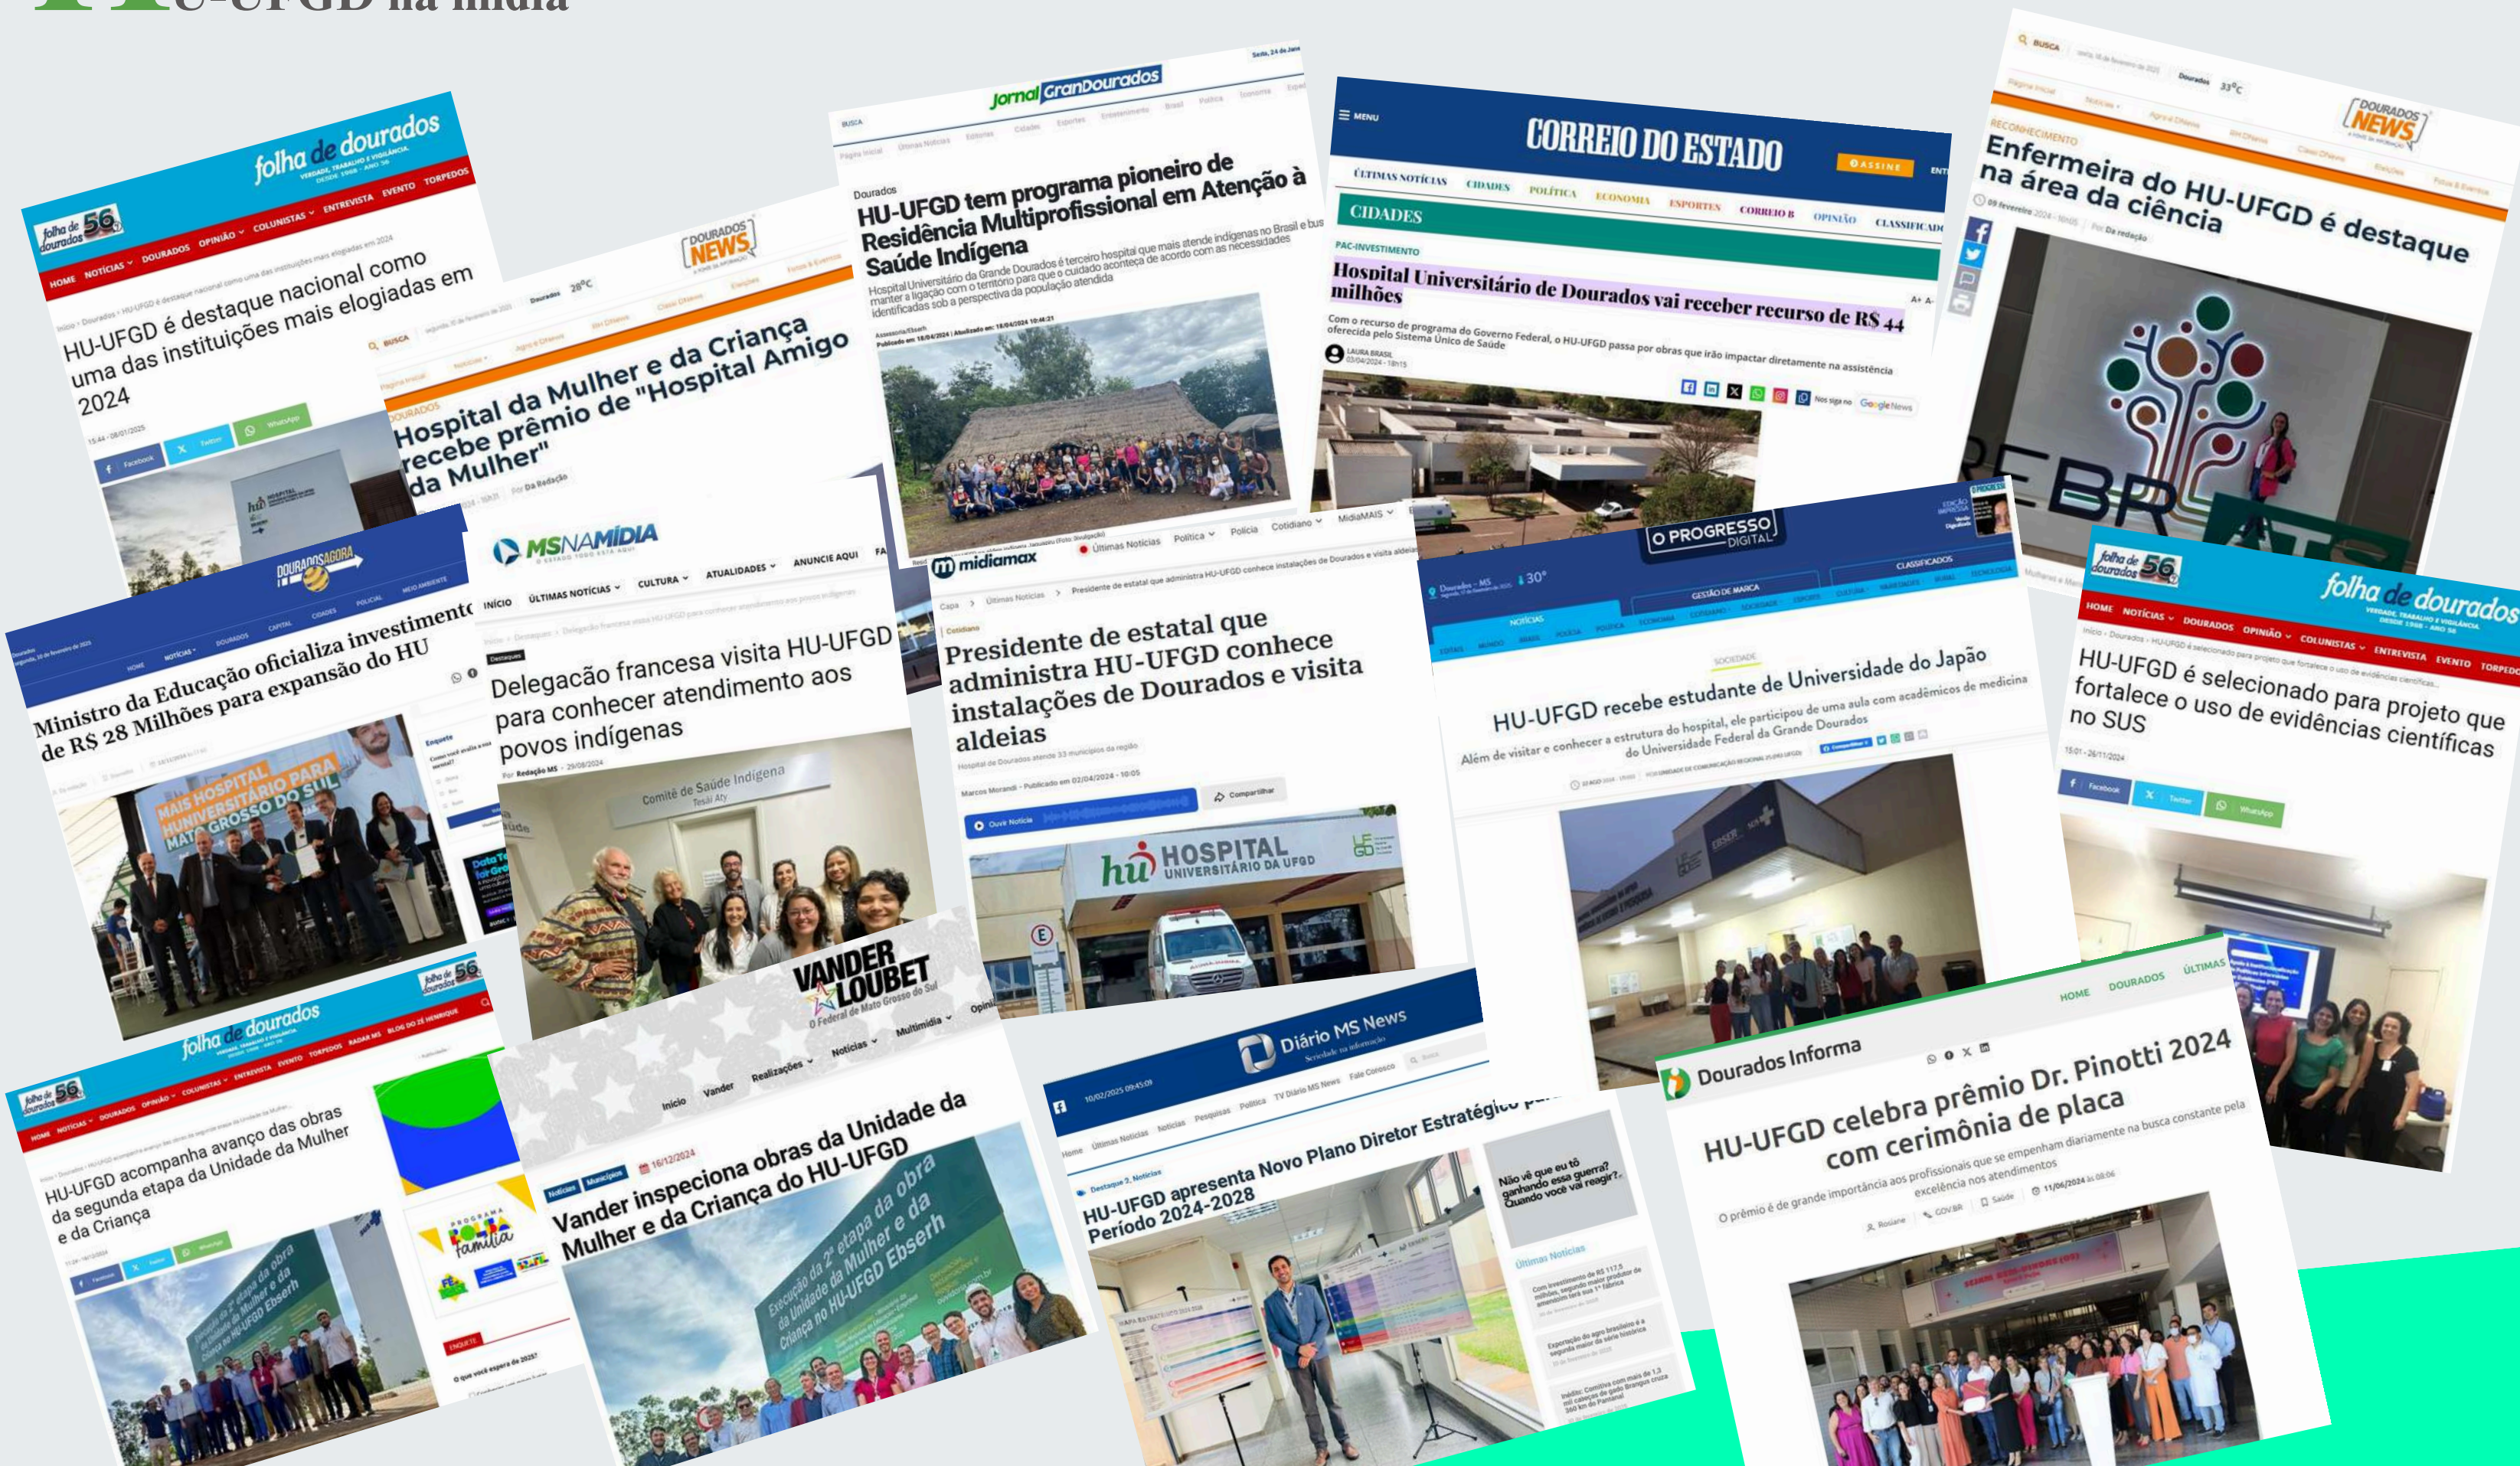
HU-UFGD na mídia

folha de dourados
HOME NOTÍCIAS DOURADOS OPINIÃO COLUNISTAS ENTREVISTA EVENTO TORPEDOS
HU-UFGD é destaque nacional como uma das instituições mais elogiadas em 2024
Facebook Twitter WhatsApp

DOURADOS NEWS
Hospital da Mulher e da Criança recebe prêmio de "Hospital Amigo da Mulher"

Jornal GranDourados
HU-UFGD tem programa pioneiro de Residência Multiprofissional em Atenção à Saúde Indígena

CORREIO DO ESTADO
ÚLTIMAS NOTÍCIAS CIDADES POLÍTICA ECONOMIA ESPORTES CORREIO B OPINIÃO CLASSIFICADOS
CIDADES
PAC-INVESTIMENTO
Hospital Universitário de Dourados vai receber recurso de R$ 44 milhões
Com o recurso de programa do Governo Federal, o HU-UFGD passa por obras que irão impactar diretamente na assistência oferecida pelo Sistema Único de Saúde

DOURADOS NEWS
RECONHECIMENTO
Enfermeira do HU-UFGD é destaque na área da ciência

DOURADOS AGORA
Ministro da Educação oficializa investimento de R$ 28 Milhões para expansão do HU
MAIS HOSPITAL UNIVERSITÁRIO PARA MATO GROSSO DO SUL

MSNAMÍDIA
INÍCIO ÚLTIMAS NOTÍCIAS CULTURA ATUALIDADES ANUNCIE AQUI
Delegação francesa visita HU-UFGD para conhecer atendimento aos povos indígenas
Comitê de Saúde Indígena

midiamax
Últimas Notícias Polícia Cotidiano MidiaMAIS
Presidente de estatal que administra HU-UFGD conhece instalações de Dourados e visita aldeias
Ouvir Notícia Compartilhar
hu HOSPITAL UNIVERSITÁRIO DA UFGD

O PROGRESSO DIGITAL
HU-UFGD recebe estudante de Universidade do Japão
Além de visitar e conhecer a estrutura do hospital, ele participou de uma aula com acadêmicos de medicina da Universidade Federal da Grande Dourados

folha de dourados
HOME NOTÍCIAS DOURADOS OPINIÃO COLUNISTAS ENTREVISTA EVENTO TORPEDOS
HU-UFGD é selecionado para projeto que fortalece o uso de evidências científicas no SUS
Facebook Twitter WhatsApp

folha de dourados
HOME NOTÍCIAS DOURADOS OPINIÃO COLUNISTAS ENTREVISTA EVENTO TORPEDOS
HU-UFGD acompanha avanço das obras da segunda etapa da Unidade da Mulher e da Criança
PROGRAMA BOLSA FAMÍLIA

VANDER LOUBET
Início Vander Realizações Notícias Multimídia
16/12/2024
Vander inspeciona obras da Unidade da Mulher e da Criança do HU-UFGD
Execução da 2ª etapa da obra da Unidade da Mulher e da Criança no HU-UFGD Ebserh

Diário MS News
HU-UFGD apresenta Novo Plano Diretor Estratégico para Período 2024-2028
Não vê que eu tô ganhando essa guerra? Quando você vai reagir?
Últimas Notícias

Dourados Informa
HOME DOURADOS ÚLTIMAS
HU-UFGD celebra prêmio Dr. Pinotti 2024 com cerimônia de placa
O prêmio é de grande importância aos profissionais que se empenham diariamente na busca constante pela excelência nos atendimentos